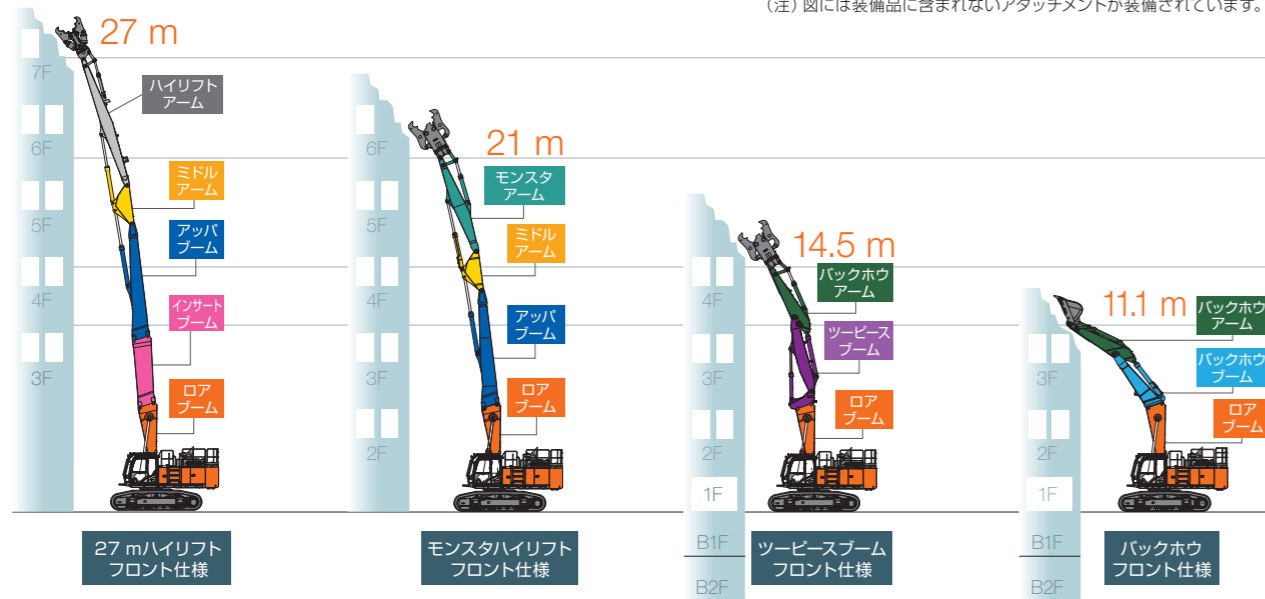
（注）図には装備品に含まれないアタッチメントが装備されています。

27 m

7F
6F
5F
4F
3F

ハイリフトアーム
ミドルアーム
アッパブーム
インサートブーム
ロアブーム

27 mハイリフトフロント仕様

21 m

6F
5F
4F
3F
2F

モンスタアーム
ミドルアーム
アッパブーム
ロアブーム

モンスタハイリフトフロント仕様

14.5 m

4F
3F
2F
1F
B1F
B2F

バックホウアーム
ツーピースブーム
ロアブーム

ツーピースブームフロント仕様

11.1 m

3F
2F
1F
B1F
B2F

バックホウアーム
バックホウブーム
ロアブーム

バックホウフロント仕様